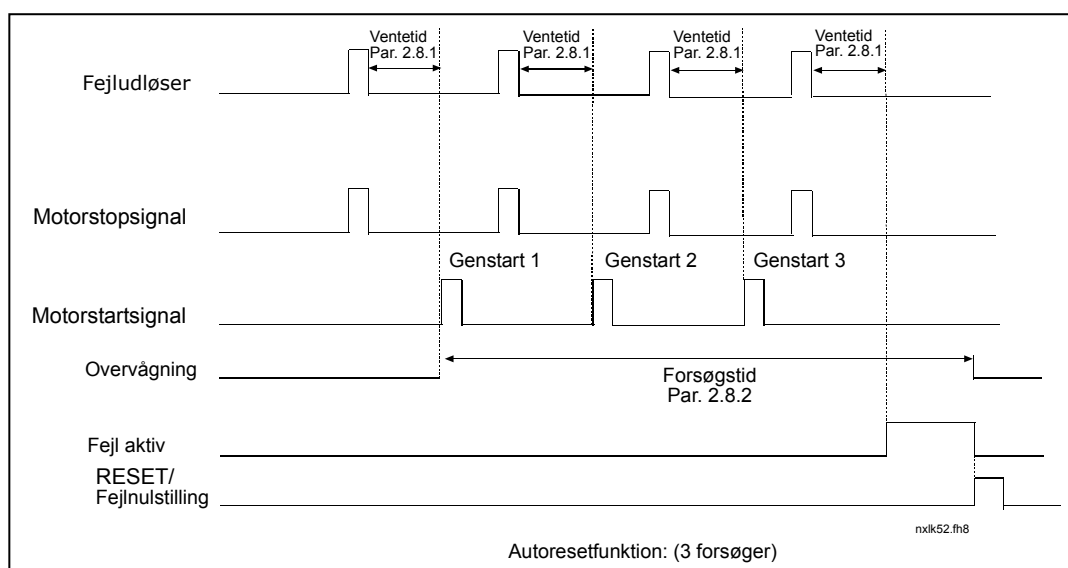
Ventetid Par. 2.8.1
Ventetid Par. 2.8.1
Ventetid Par. 2.8.1
Ventetid Par. 2.8.1

Fejludløser

Motorstopsignal

Genstart 1
Genstart 2
Genstart 3

Motorstartsignal

Overvågning

Forsøgstid
Par. 2.8.2

Fejl aktiv

RESET/
Fejlnulstilling

nxlk52.fh8

Autoresetfunktion: (3 forsøger)